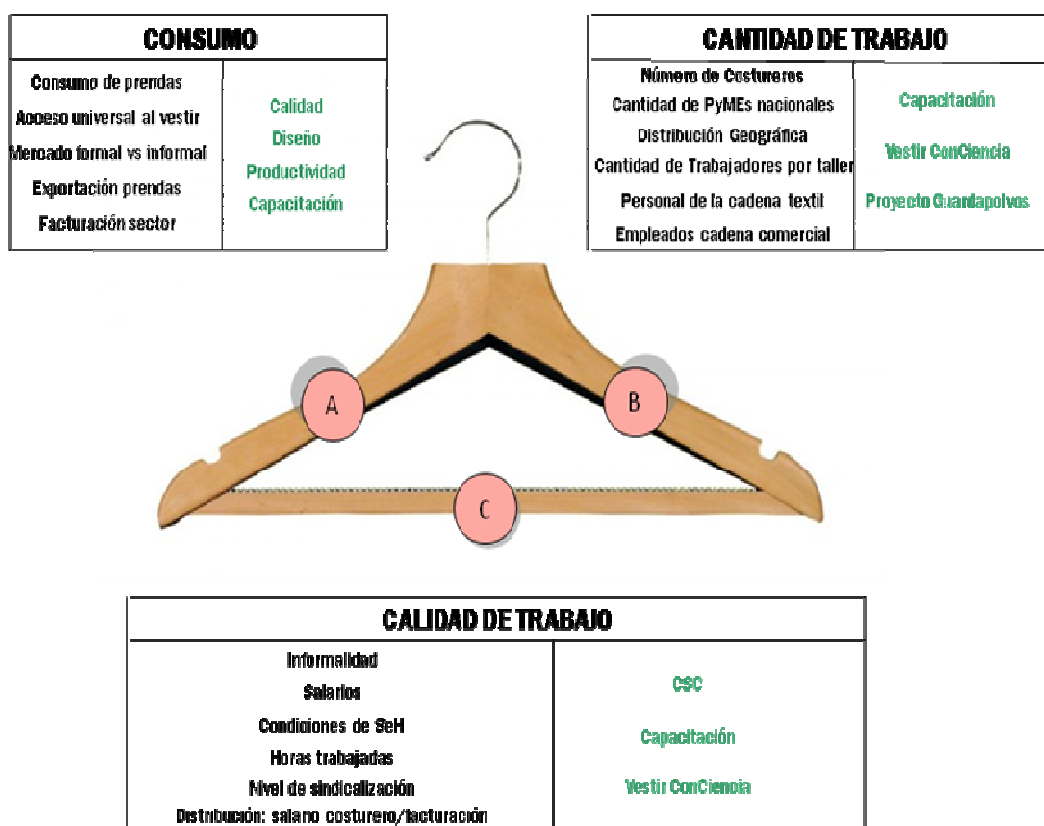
| CONSUMO | |
|---|---|
| Consumo de prendas<br>Acceso universal al vestir<br>Mercado formal vs informal<br>Exportación prendas<br>Facturación sector | Calidad<br>Diseño<br>Productividad<br>Capacitación |

| CANTIDAD DE TRABAJO | |
|---|---|
| Número de Costureros<br>Cantidad de PyMEs nacionales<br>Distribución Geográfica<br>Cantidad de Trabajadores por taller<br>Personal de la cadena textil<br>Empleados cadena comercial | Capacitación<br>Vestir ConCiencia<br>Proyecto Guardapolvos |

A

B

C

| CALIDAD DE TRABAJO | |
|---|---|
| Informalidad<br>Salarios<br>Condiciones de SeH<br>Horas trabajadas<br>Nivel de sindicalización<br>Distribución: salario costurero/facturación | CSC<br>Capacitación<br>Vestir ConCiencia |